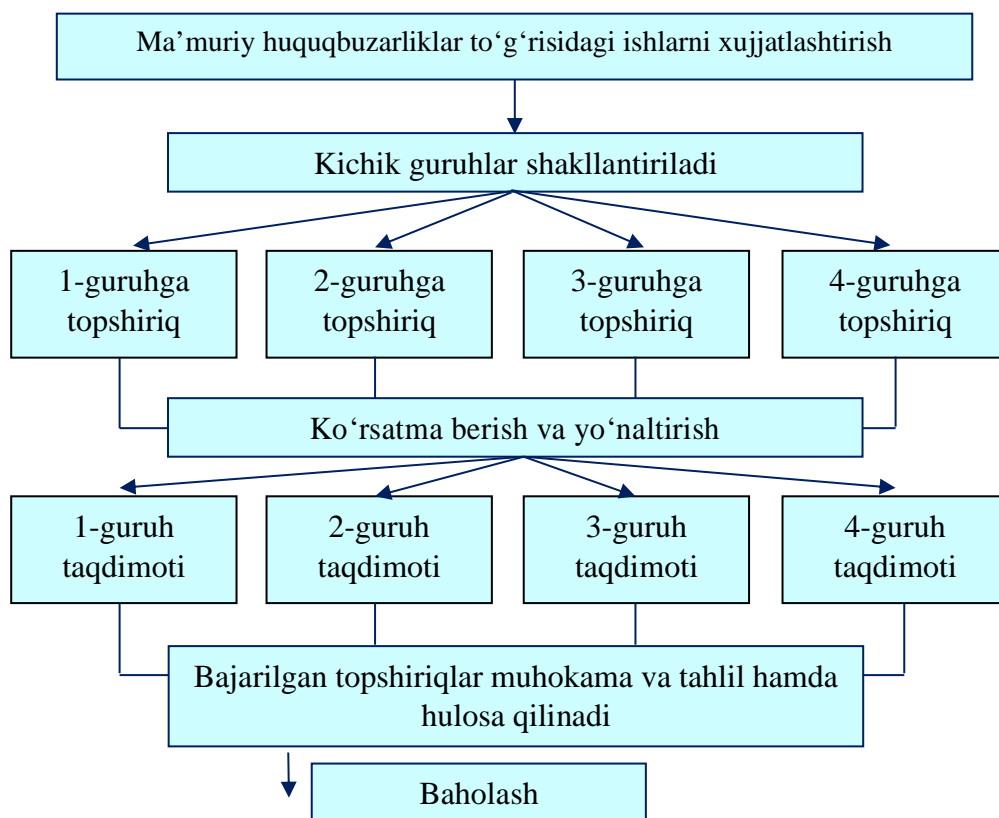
Ma’muriy huquqbuzarliklar to‘g‘risidagi ishlarni xujjatlashtirish

Kichik guruhlar shakllantiriladi

1-guruhga topshiriq

2-guruhga topshiriq

3-guruhga topshiriq

4-guruhga topshiriq

Ko‘rsatma berish va yo‘naltirish

1-guruh taqdimoti

2-guruh taqdimoti

3-guruh taqdimoti

4-guruh taqdimoti

Bajarilgan topshiriqlar muhokama va tahlil hamda hulosa qilinadi

Baholash